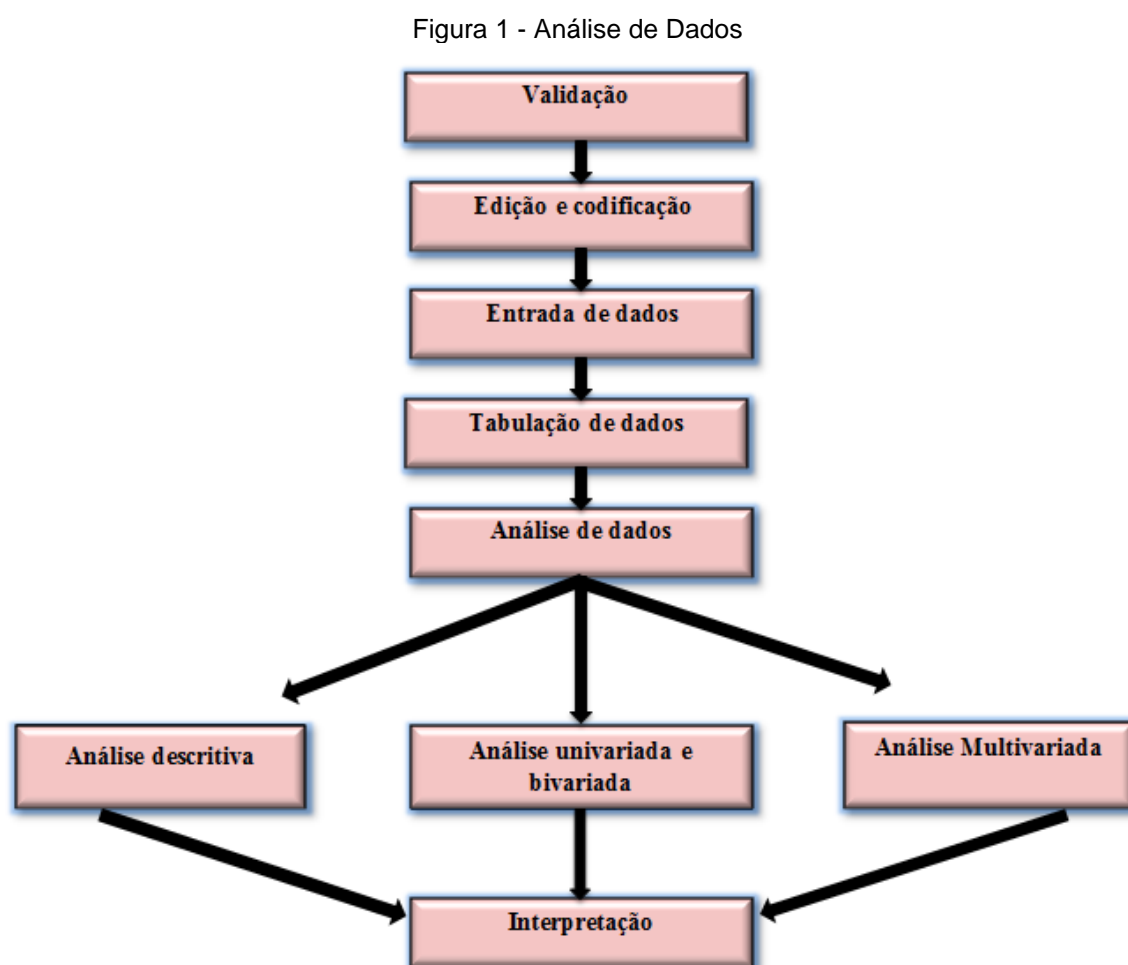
Figura 1 - Análise de Dados

Validação

Edição e codificação

Entrada de dados

Tabulação de dados

Análise de dados

Análise descritiva

Análise univariada e bivariada

Análise Multivariada

Interpretação